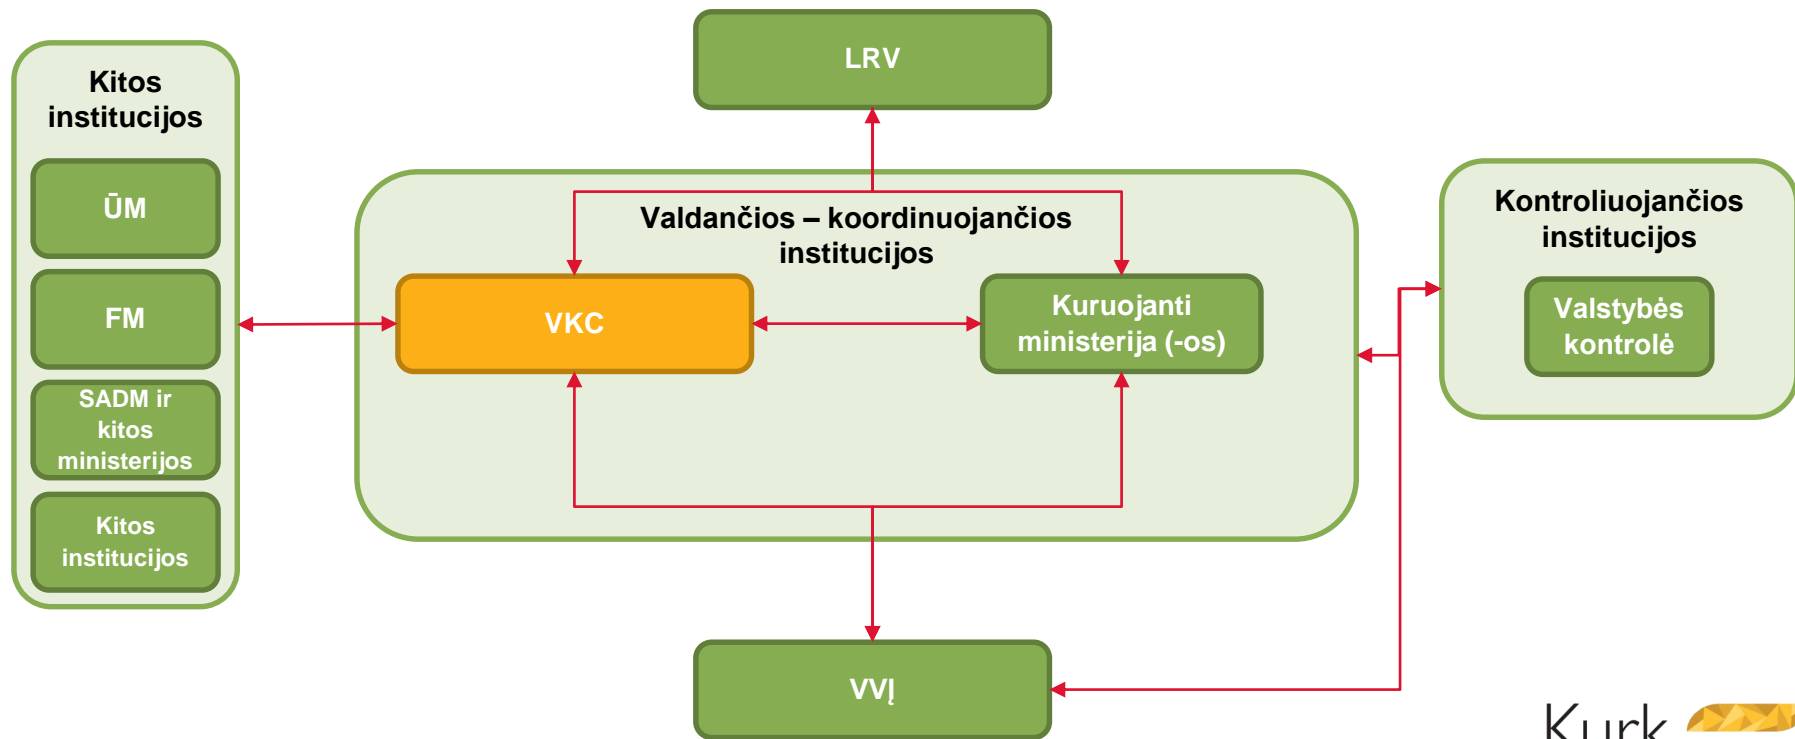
LRV

Kitos institucijos

ŪM

FM

SADM ir kitos ministerijos

Kitos institucijos

Valdančios – koordinuojančios institucijos

VKC

Kuruojanti ministerija (-os)

Kontroliuojančios institucijos

Valstybės kontrolė

VVĮ

Kurk